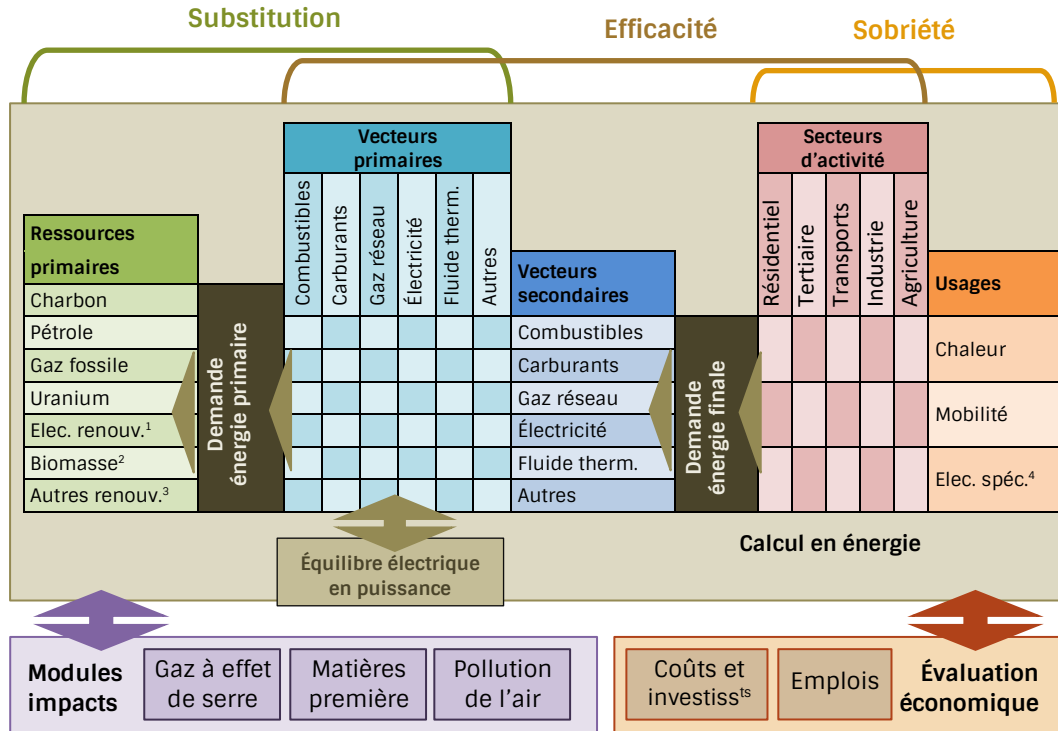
Substitution

Efficacité

Sobriété

Vecteurs primaires

| Combustibles | Carburants | Gaz réseau | Électricité | Fluide therm. | Autres |
|---|---|---|---|---|---|

Secteurs d'activité

| Résidentiel | Tertiaire | Transports | Industrie | Agriculture |
|---|---|---|---|---|

Ressources primaires
Charbon
Pétrole
Gaz fossile
Uranium
Elec. renouv.$^1$
Biomasse$^2$
Autres renouv.$^3$

Demande énergie primaire

Vecteurs secondaires
Combustibles
Carburants
Gaz réseau
Électricité
Fluide therm.
Autres

Demande énergie finale

Usages
Chaleur
Mobilité
Elec. spéc.$^4$

Équilibre électrique en puissance

Calcul en énergie

Modules impacts

Gaz à effet de serre

Matières première

Pollution de l'air

Coûts et investiss$^{ts}$

Emplois

Évaluation économique